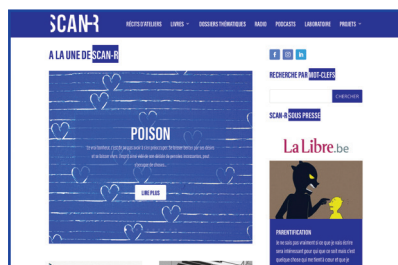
SCAN-R RÉCITS D'ATELIERS LIVRES DOSSIERS THÉMATIQUES RADIO PODCASTS LABORATOIRE PROJETS

A LA UNE DE SCAN-R

POISON

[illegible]

LIRE PLUS

RECHERCHE PAR MOT-CLEFS

CHERCHER

SCAN-R SOUS PRESSE

La Libre.be

PARENTIFICATION

Je ne suis pas vraiment sûr que je suis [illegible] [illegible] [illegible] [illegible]